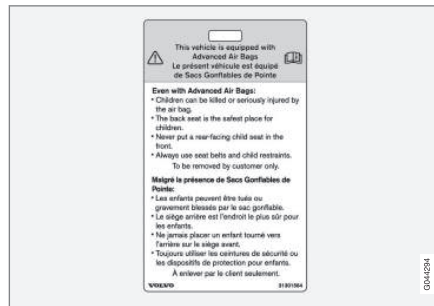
This vehicle is equipped with Advanced Air Bags
Le présent véhicule est équipé de Sacs Gonflables de Pointe

Even with Advanced Air Bags:
• Children can be killed or seriously injured by the air bag.
• The back seat is the safest place for children.
• Never put a rear-facing child seat in the front.
• Always use seat belts and child restraints.
To be removed by customer only.

Malgré la présence de Sacs Gonflables de Pointe:
• Les enfants peuvent être tués ou gravement blessés par le sac gonflable.
• Le siège arrière est l'endroit le plus sûr pour les enfants.
• Ne jamais placer un enfant tourné vers l'arrière sur le siège avant.
• Toujours utiliser les ceintures de sécurité ou les dispositifs de protection pour enfants.
À enlever par le client seulement.

VOLVO 31301564

G004294